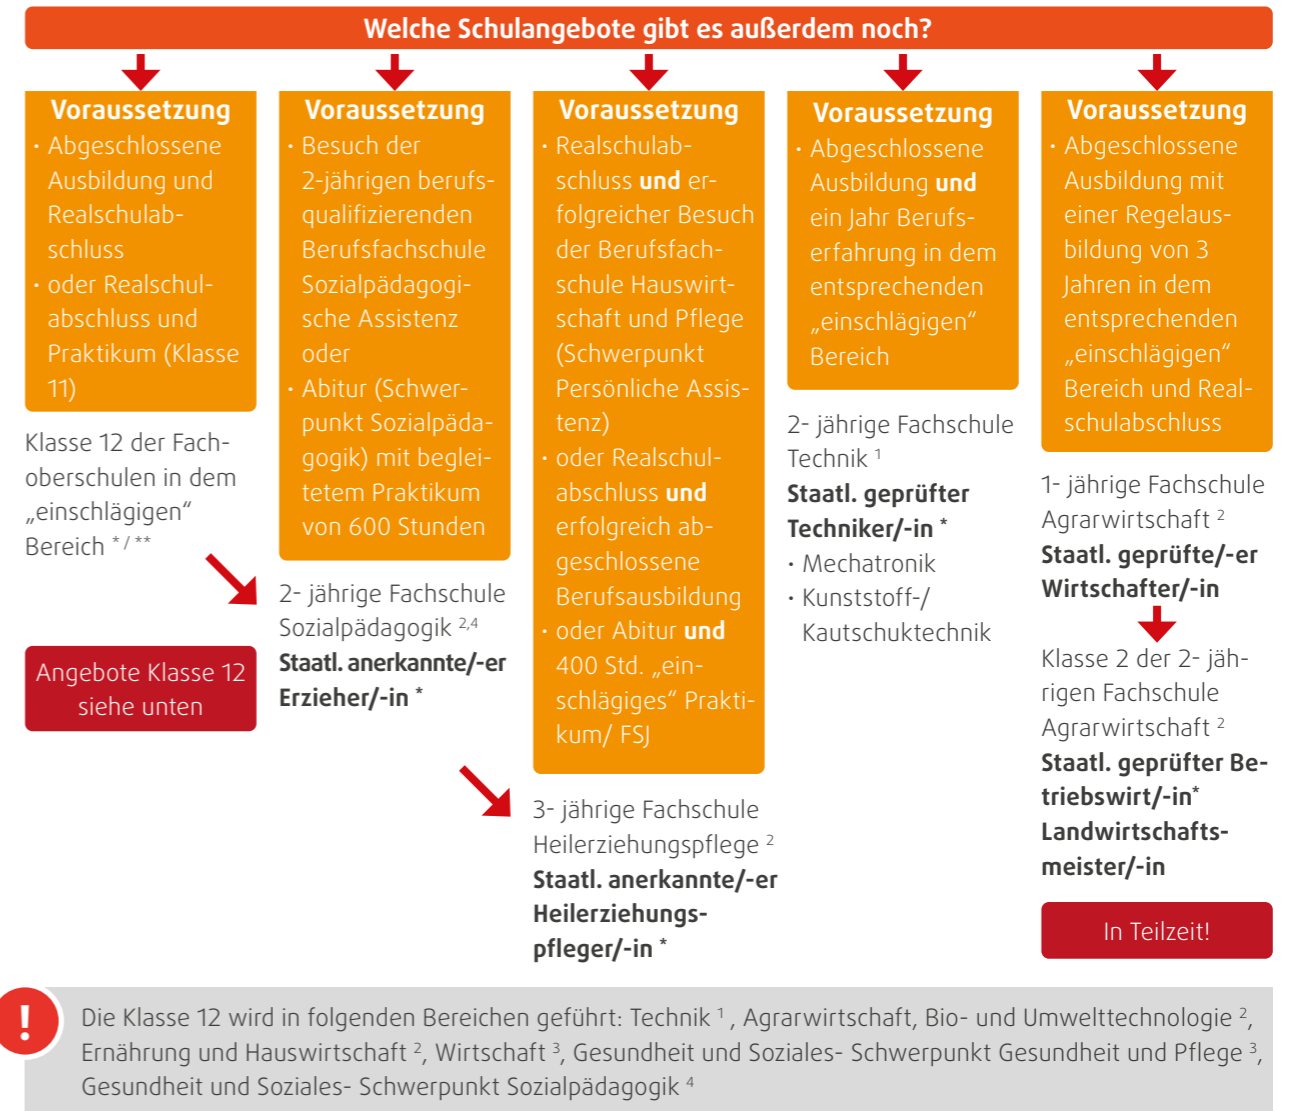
Welche Schulangebote gibt es außerdem noch?

Voraussetzung
· Abgeschlossene Ausbildung und Realschulabschluss
· oder Realschulabschluss und Praktikum (Klasse 11)

Klasse 12 der Fachoberschulen in dem „einschlägigen" Bereich */**

Angebote Klasse 12 siehe unten

Voraussetzung
· Besuch der 2-jährigen berufsqualifizierenden Berufsfachschule Sozialpädagogische Assistenz oder
· Abitur (Schwerpunkt Sozialpädagogik) mit begleitetem Praktikum von 600 Stunden

2- jährige Fachschule Sozialpädagogik $^{2,4}$
**Staatl. anerkannte/-er Erzieher/-in ***

Voraussetzung
· Realschulabschluss **und** erfolgreicher Besuch der Berufsfachschule Hauswirtschaft und Pflege (Schwerpunkt Persönliche Assistenz)
· oder Realschulabschluss **und** erfolgreich abgeschlossene Berufsausbildung
· oder Abitur **und** 400 Std. „einschlägiges" Praktikum/ FSJ

3- jährige Fachschule Heilerziehungspflege $^{2}$
**Staatl. anerkannte/-er Heilerziehungspfleger/-in ***

Voraussetzung
· Abgeschlossene Ausbildung **und** ein Jahr Berufserfahrung in dem entsprechenden „einschlägigen" Bereich

2- jährige Fachschule Technik $^{1}$
**Staatl. geprüfter Techniker/-in ***
· Mechatronik
· Kunststoff-/ Kautschuktechnik

Voraussetzung
· Abgeschlossene Ausbildung mit einer Regelausbildung von 3 Jahren in dem entsprechenden „einschlägigen" Bereich und Realschulabschluss

1- jährige Fachschule Agrarwirtschaft $^{2}$
**Staatl. geprüfte/-er Wirtschafter/-in**

Klasse 2 der 2- jährigen Fachschule Agrarwirtschaft $^{2}$
**Staatl. geprüfter Betriebswirt/-in***
**Landwirtschaftsmeister/-in**

In Teilzeit!

!
Die Klasse 12 wird in folgenden Bereichen geführt: Technik $^{1}$, Agrarwirtschaft, Bio- und Umwelttechnologie $^{2}$, Ernährung und Hauswirtschaft $^{2}$, Wirtschaft $^{3}$, Gesundheit und Soziales- Schwerpunkt Gesundheit und Pflege $^{3}$, Gesundheit und Soziales- Schwerpunkt Sozialpädagogik $^{4}$